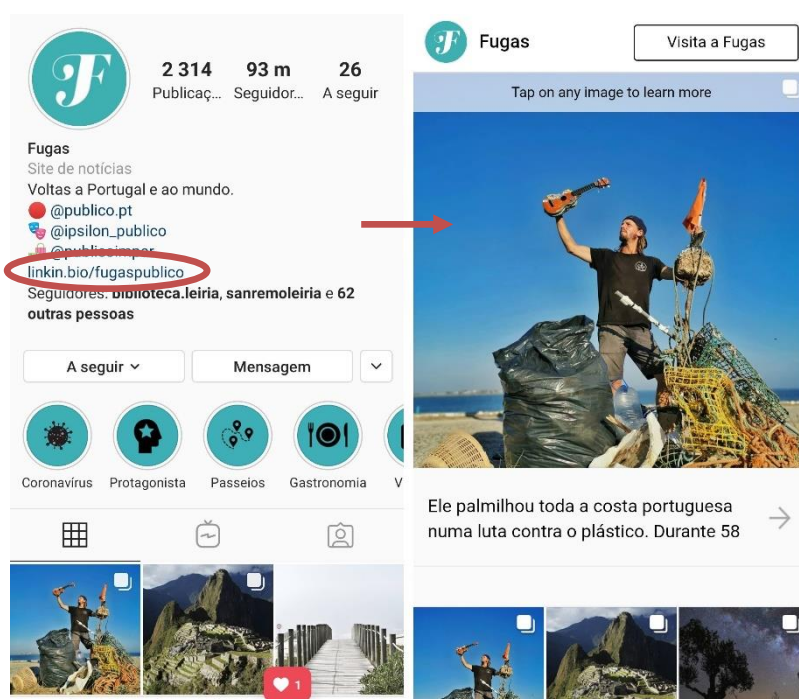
2 314
Publicaç...

93 m
Seguidor...

26
A seguir

Fugas
Site de notícias
Voltas a Portugal e ao mundo.
🔴 @publico.pt
🎭 @ipsilon_publico
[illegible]
linkin.bio/fugaspublico
Seguidores: biblioteca.leiria, sanremoleiria e 62 outras pessoas

A seguir
Mensagem

Coronavírus
Protagonista
Passeios
Gastronomia
V

1

Fugas
Visita a Fugas

Tap on any image to learn more

Ele palmilhou toda a costa portuguesa numa luta contra o plástico. Durante 58